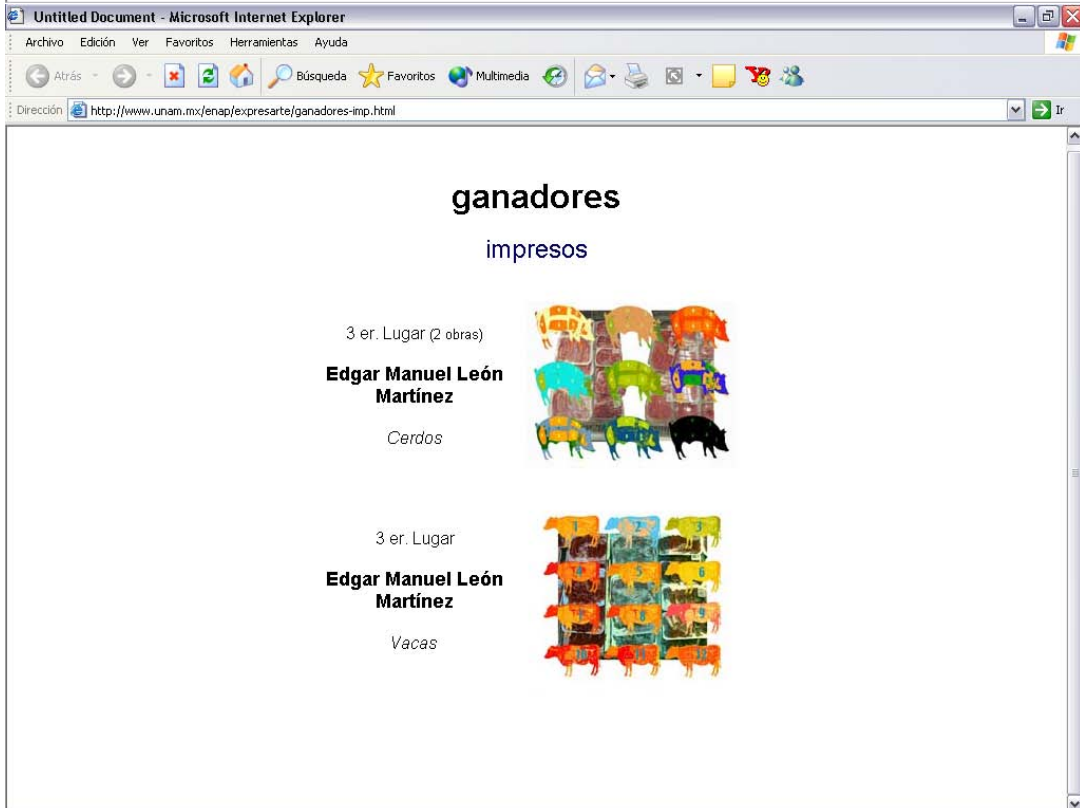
Untitled Document - Microsoft Internet Explorer

Archivo Edición Ver Favoritos Herramientas Ayuda

Atrás Búsqueda Favoritos Multimedia

Dirección http://www.unam.mx/enap/expresarte/ganadores-imp.html Ir

ganadores

impresos

3 er. Lugar (2 obras)

Edgar Manuel León Martínez

Cerdos

3 er. Lugar

Edgar Manuel León Martínez

Vacas